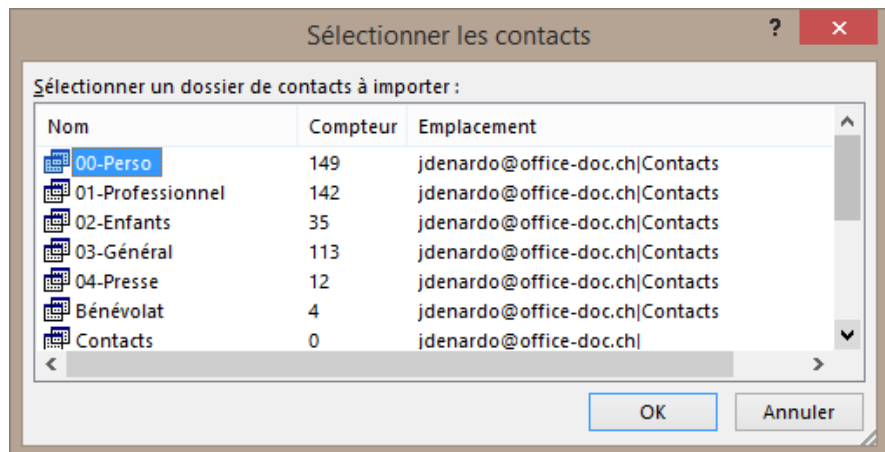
Sélectionner les contacts

?

Sélectionner un dossier de contacts à importer :

| Nom | Compteur | Emplacement |
|---|---|---|
| 00-Perso | 149 | jdenardo@office-doc.ch\|Contacts |
| 01-Professionnel | 142 | jdenardo@office-doc.ch\|Contacts |
| 02-Enfants | 35 | jdenardo@office-doc.ch\|Contacts |
| 03-Général | 113 | jdenardo@office-doc.ch\|Contacts |
| 04-Presse | 12 | jdenardo@office-doc.ch\|Contacts |
| Bénévolat | 4 | jdenardo@office-doc.ch\|Contacts |
| Contacts | 0 | jdenardo@office-doc.ch\| |

OK

Annuler